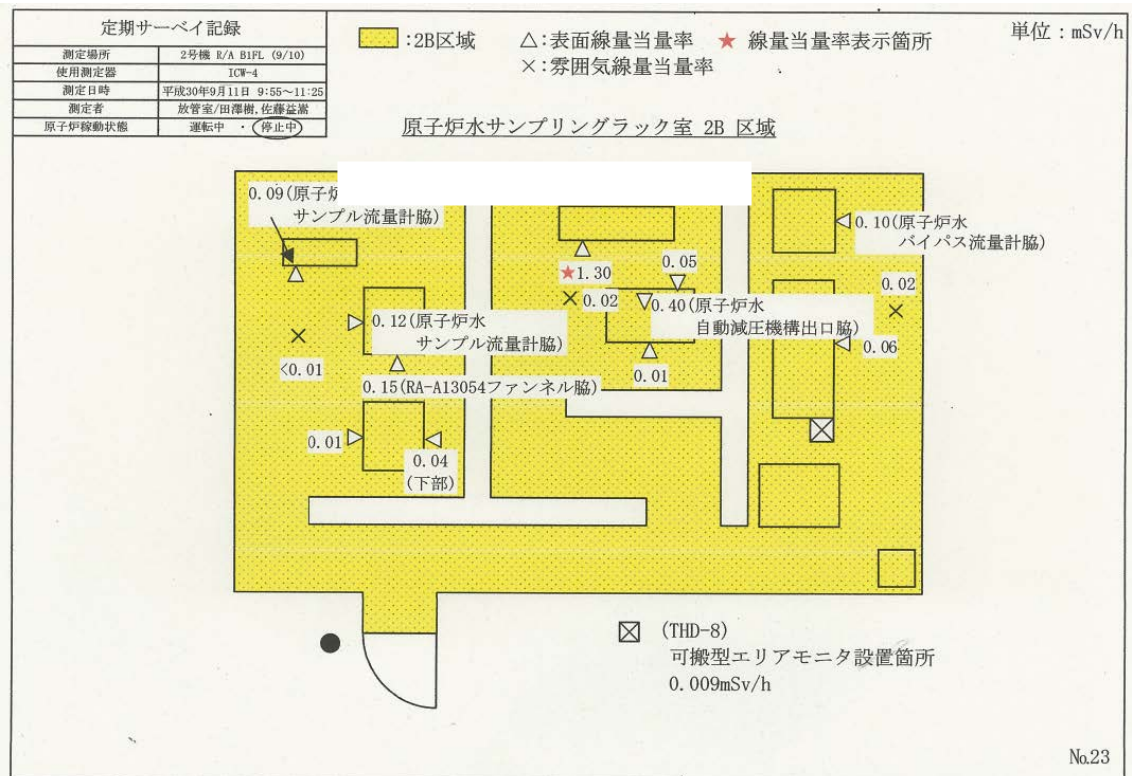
| 定期サーベイ記録 | |
|---|---|
| 測定場所 | 2号機 R/A B1FL (9/10) |
| 使用測定器 | ICW-4 |
| 測定日時 | 平成30年9月11日 9:55~11:25 |
| 測定者 | 放管室/田澤樹, 佐藤益嵩 |
| 原子炉稼動状態 | 運転中 ・ 停止中 |

:2B区域 △:表面線量当量率 ★ 線量当量率表示箇所
×:雰囲気線量当量率

単位:mSv/h

原子炉水サンプリングラック室 2B 区域

0.09(原子炉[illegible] サンプル流量計脇)

0.10(原子炉水 バイパス流量計脇)

★1.30

0.05

0.02

0.02

0.40(原子炉水 自動減圧機構出口脇)

0.12(原子炉水 サンプル流量計脇)

0.06

<0.01

0.01

0.15(RA-A13054ファンネル脇)

0.01

0.04 (下部)

(THD-8)
可搬型エリアモニタ設置箇所
0.009mSv/h

No.23